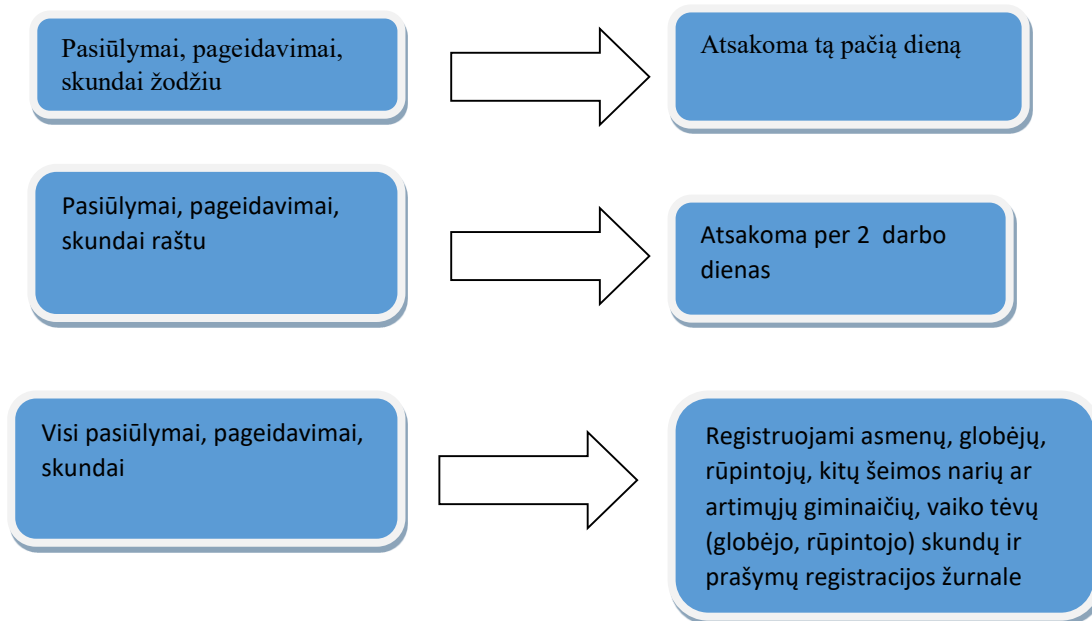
Pasiūlymai, pageidavimai, skundai žodžiu

Atsakoma tą pačią dieną

Pasiūlymai, pageidavimai, skundai raštu

Atsakoma per 2 darbo dienas

Visi pasiūlymai, pageidavimai, skundai

Registruojami asmenų, globėjų, rūpintojų, kitų šeimos narių ar artimųjų giminaičių, vaiko tėvų (globėjo, rūpintojo) skundų ir prašymų registracijos žurnale